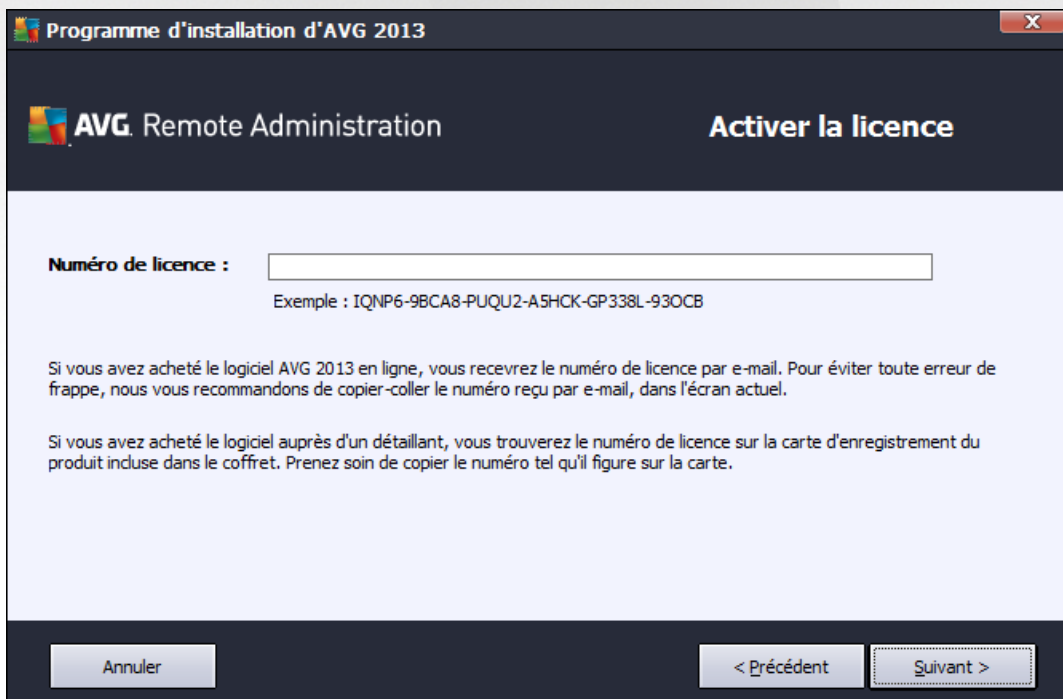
Programme d'installation d'AVG 2013

X

AVG. Remote Administration

Activer la licence

Numéro de licence :

Exemple : IQNP6-9BCA8-PUQU2-A5HCK-GP338L-93OCB

Si vous avez acheté le logiciel AVG 2013 en ligne, vous recevrez le numéro de licence par e-mail. Pour éviter toute erreur de frappe, nous vous recommandons de copier-coller le numéro reçu par e-mail, dans l'écran actuel.

Si vous avez acheté le logiciel auprès d'un détaillant, vous trouverez le numéro de licence sur la carte d'enregistrement du produit incluse dans le coffret. Prenez soin de copier le numéro tel qu'il figure sur la carte.

Annuler

< Précédent

Suivant >